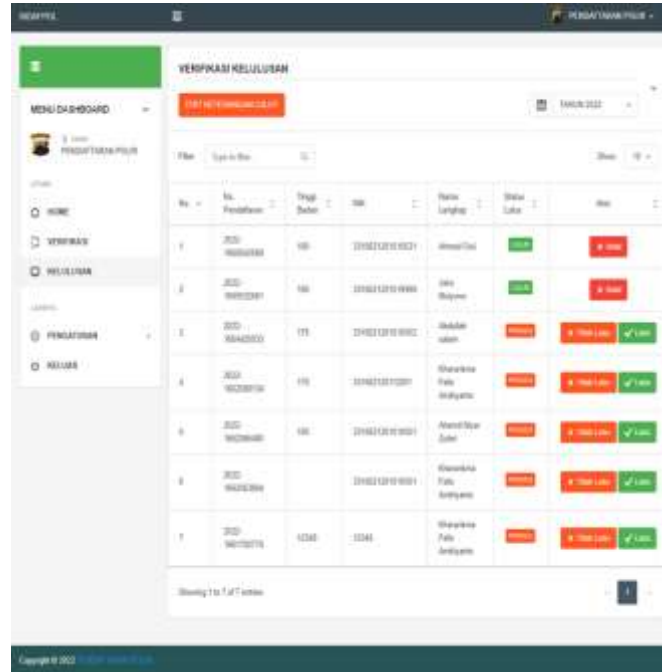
VERIFIKASI KELULUSAN

MENU DASHBOARD

HOME
VERIFIKASI
KELULUSAN

PENGATURAN
KELUAR

TAHUN 2022

Filter

Show 10

| No | No. Pendaftaran | Tinggi Badan | NIK | Nama Lengkap | Status Lulus | Aksi |
|---|---|---|---|---|---|---|
| 1 | 2022-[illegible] | 165 | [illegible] | Ahmad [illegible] | LULUS | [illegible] |
| 2 | 2022-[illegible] | 166 | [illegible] | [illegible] | LULUS | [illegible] |
| 3 | 2022-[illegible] | 175 | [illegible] | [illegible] | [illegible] | Tidak Lulus ✓ Lulus |
| 4 | 2022-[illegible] | 170 | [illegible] | Kharanbina Fala Ardhyanto | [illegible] | Tidak Lulus ✓ Lulus |
| 5 | 2022-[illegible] | 165 | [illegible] | Ahmad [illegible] | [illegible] | Tidak Lulus ✓ Lulus |
| 6 | 2022-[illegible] | | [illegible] | Kharanbina Fala Ardhyanto | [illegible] | Tidak Lulus ✓ Lulus |
| 7 | 2022-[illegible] | 12345 | 12345 | Kharanbina Fala Ardhyanto | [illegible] | Tidak Lulus ✓ Lulus |

Showing 1 to 7 of 7 entries

1

Copyright © 2022 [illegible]